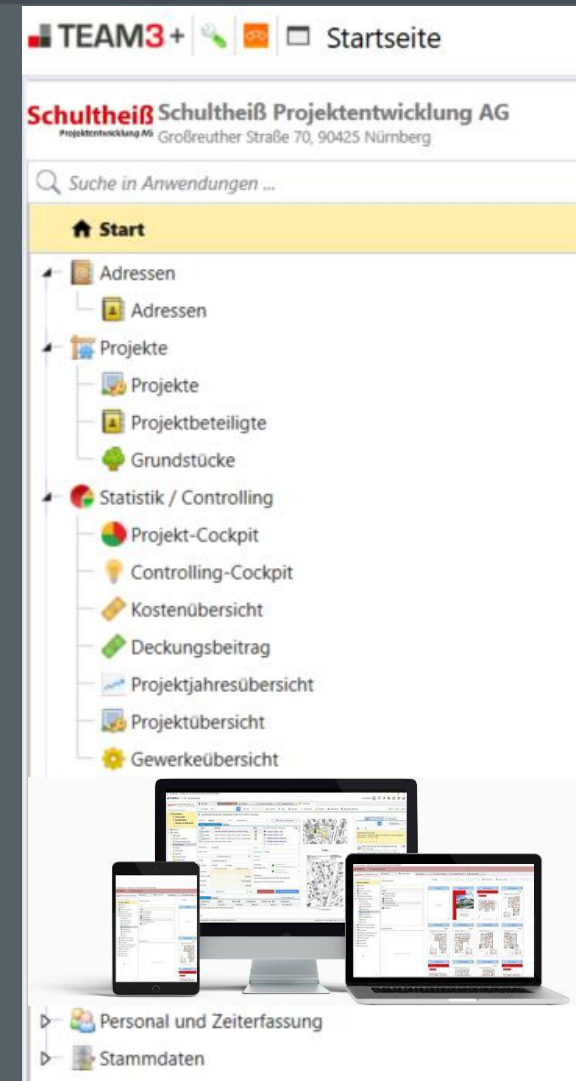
TEAM3 + Startseite

Schultheiß Projektentwicklung AG Schultheiß Projektentwicklung AG
Großreuther Straße 70, 90425 Nürnberg

Suche in Anwendungen ...

Start

Adressen
Adressen
Projekte
Projekte
Projektbeteiligte
Grundstücke
Statistik / Controlling
Projekt-Cockpit
Controlling-Cockpit
Kostenübersicht
Deckungsbeitrag
Projektjahresübersicht
Projektübersicht
Gewerkeübersicht

Personal und Zeiterfassung
Stammdaten